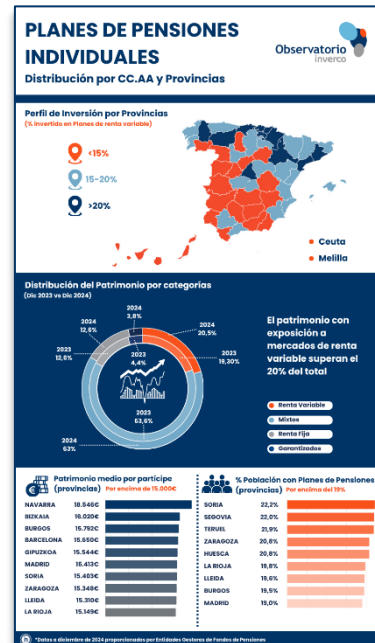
PLANES DE PENSIONES INDIVIDUALES
Distribución por CC.AA y Provincias

Observatorio inverco

Perfil de Inversión por Provincias
(% invertido en Planes de renta variable)

<15%
15-20%
>20%

Ceuta
Melilla

Distribución del Patrimonio por categorías
(Dic 2023 vs Dic 2024)

2024 3,8%
2024 12,6%
2023 12,6%
2024 20,5%
2023 19,30%
2023 4,4%
2023 63,6%
2024 63%

El patrimonio con exposición a mercados de renta variable superan el 20% del total

Renta Variable
Mixtos
Renta Fija
Garantizados

Patrimonio medio por partícipe (provincias) Por encima de 15.000€

| | |
|---|---|
| NAVARRA | 18.546€ |
| BIZKAIA | 16.030€ |
| BURGOS | 15.792€ |
| BARCELONA | 15.650€ |
| GIPUZKOA | 15.544€ |
| MADRID | 15.413€ |
| SORIA | 15.403€ |
| ZARAGOZA | 15.348€ |
| LLEIDA | 15.310€ |
| LA RIOJA | 15.149€ |

% Población con Planes de Pensiones (provincias) Por encima del 19%

| | |
|---|---|
| SORIA | 22,2% |
| SEGOVIA | 22,0% |
| TERUEL | 21,9% |
| ZARAGOZA | 20,8% |
| HUESCA | 20,8% |
| LA RIOJA | 19,8% |
| LLEIDA | 19,6% |
| BURGOS | 19,5% |
| MADRID | 19,0% |

*Datos a diciembre de 2024 proporcionados por Entidades Gestoras de Fondos de Pensiones